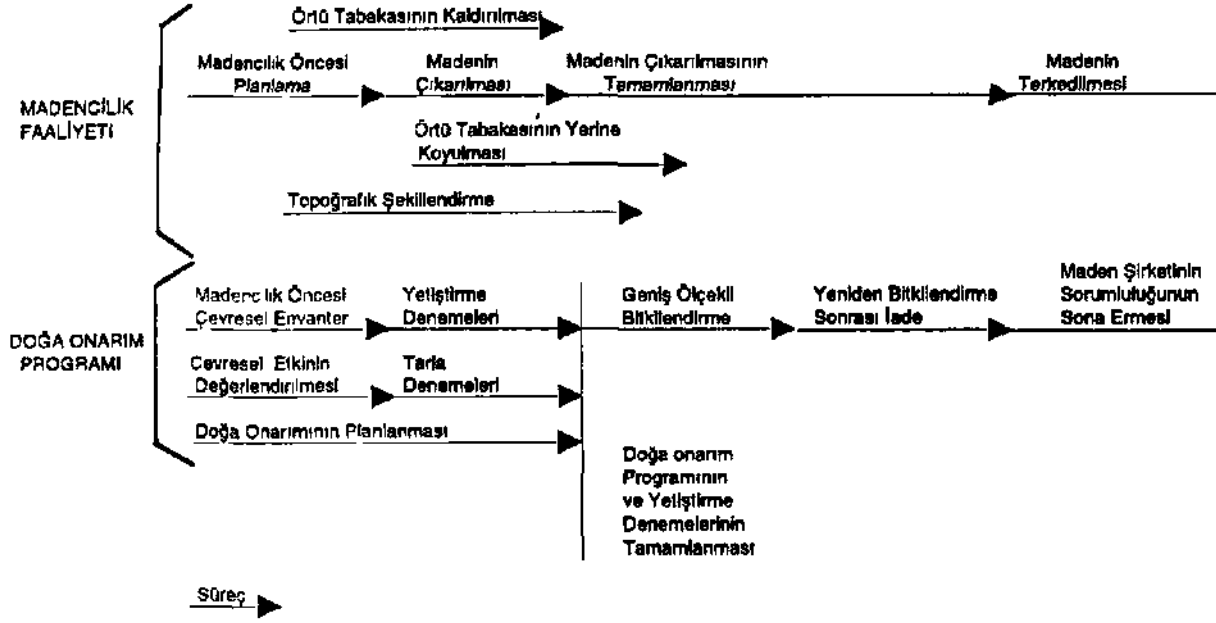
MADENCİLİK FAALİYETİ

Örtü Tabakasının Kaldırılması

Madencilik Öncesi Planlama

Madenin Çıkarılması

Madenin Çıkarılmasının Tamamlanması

Madenin Terkedilmesi

Örtü Tabakasının Yerine Koyulması

Topoğrafik Şekillendirme

DOĞA ONARIM PROGRAMI

Madencilik Öncesi Çevresel Envanter

Yetiştirme Denemeleri

Geniş Ölçekli Bitkilendirme

Yeniden Bitkilendirme Sonrası İade

Maden Şirketinin Sorumluluğunun Sona Ermesi

Cevresel Etkinin Değerlendirilmesi

Tarla Denemeleri

Doğa Onarımının Planlanması

Doğa onarım Programının ve Yetiştirme Denemelerinin Tamamlanması

Süreç